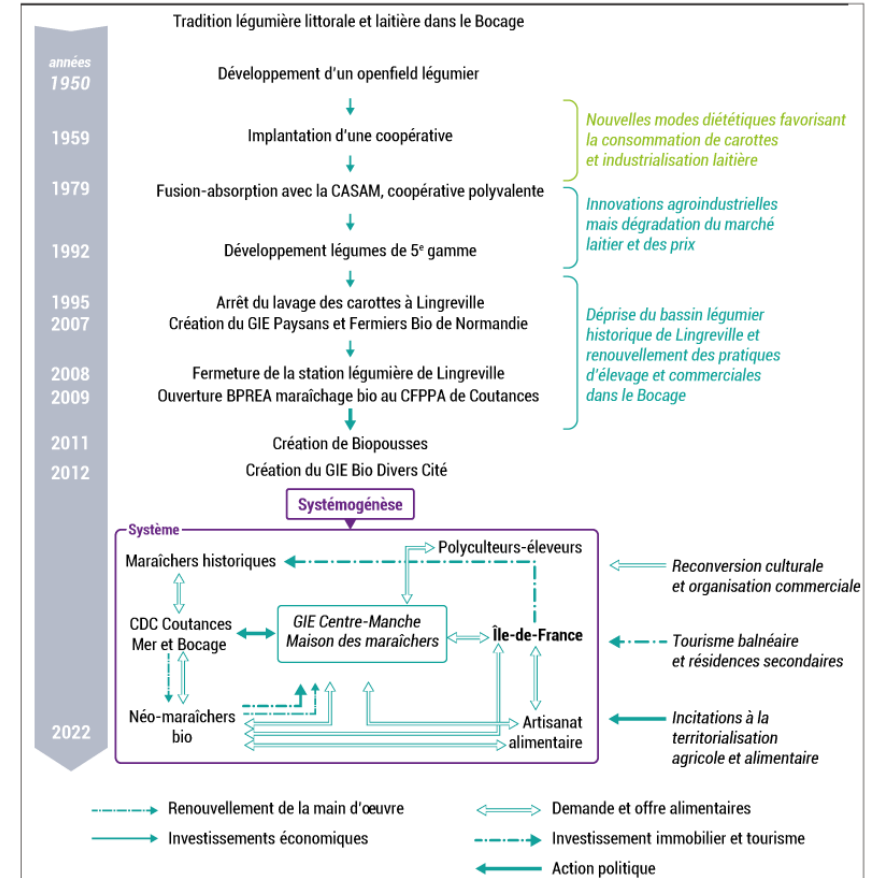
Tradition légumière littorale et laitière dans le Bocage

années 1950 Développement d'un openfield légumier

1959 Implantation d'une coopérative

1979 Fusion-absorption avec la CASAM, coopérative polyvalente

1992 Développement légumes de 5$^e$ gamme

1995 Arrêt du lavage des carottes à Lingreville

2007 Création du GIE Paysans and Fermiers Bio de Normandie

2008 Fermeture de la station légumière de Lingreville

2009 Ouverture BPREA maraîchage bio au CFPPA de Coutances

2011 Création de Biopousses

2012 Création du GIE Bio Divers Cité

Nouvelles modes diététiques favorisant la consommation de carottes et industrialisation laitière

Innovations agroindustrielles mais dégradation du marché laitier et des prix

Déprise du bassin légumier historique de Lingreville et renouvellement des pratiques d'élevage et commerciales dans le Bocage

Systémogénèse

Système

Maraîchers historiques

Polyculteurs-éleveurs

CDC Coutances Mer et Bocage

GIE Centre-Manche Maison des maraîchers

Île-de-France

Néo-maraîchers bio

Artisanat alimentaire

2022

Reconversion culturale et organisation commerciale

Tourisme balnéaire et résidences secondaires

Incitations à la territorialisation agricole et alimentaire

Renouvellement de la main d'œuvre

Demande et offre alimentaires

Investissements économiques

Investissement immobilier et tourisme

Action politique